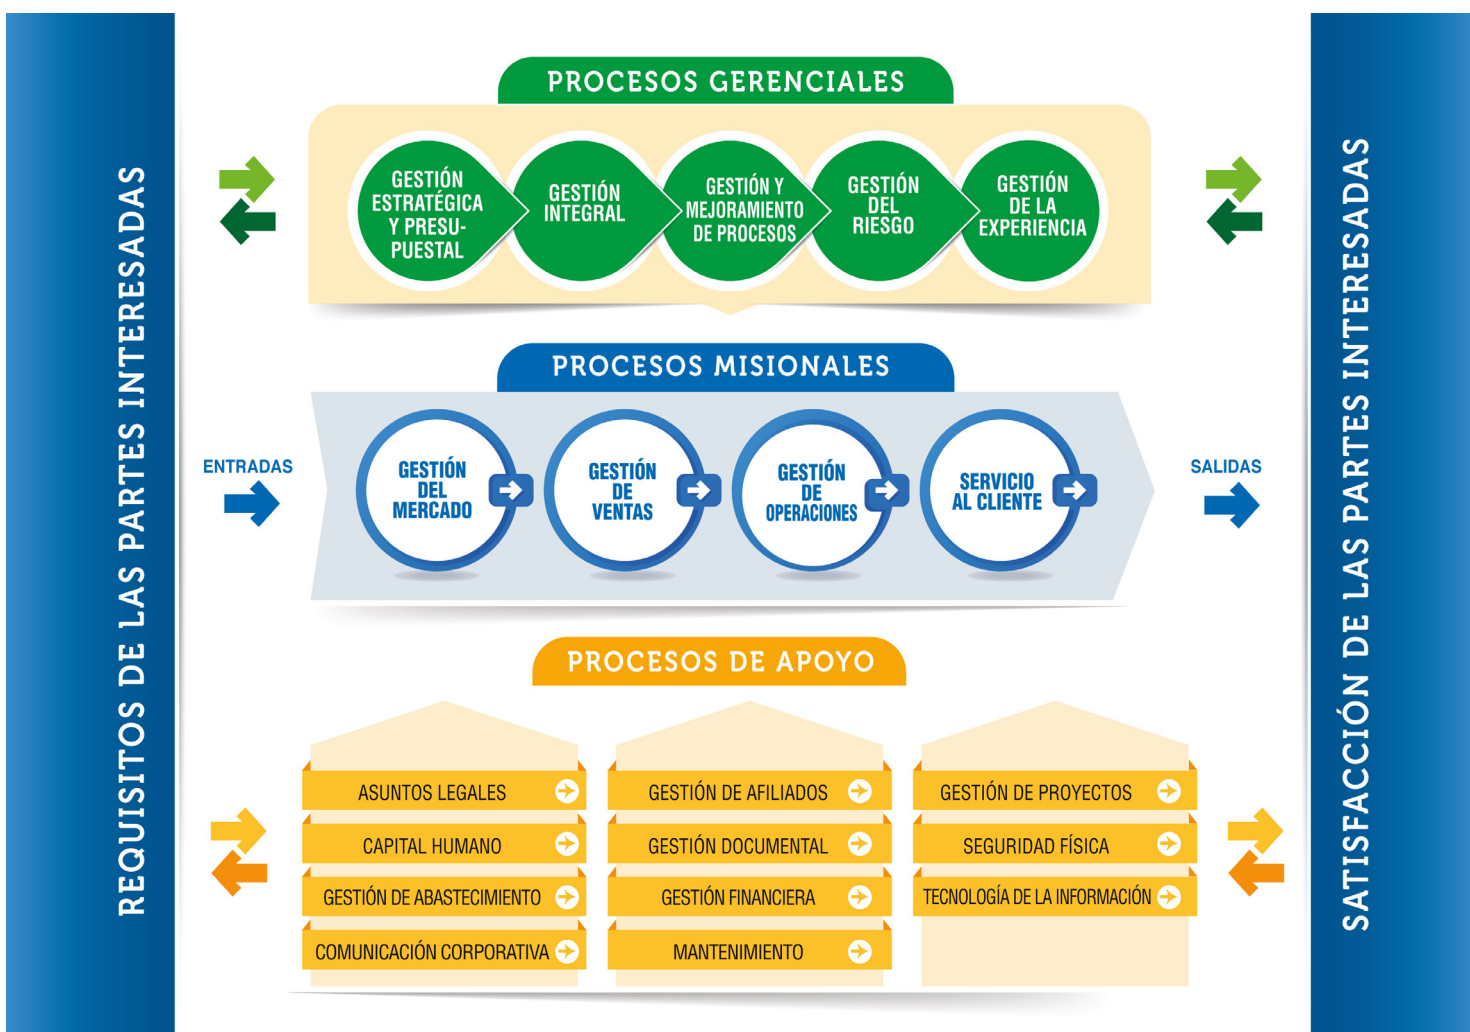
REQUISITOS DE LAS PARTES INTERESADAS

PROCESOS GERENCIALES

GESTIÓN ESTRATÉGICA Y PRESUPUESTAL

GESTIÓN INTEGRAL

GESTIÓN Y MEJORAMIENTO DE PROCESOS

GESTIÓN DEL RIESGO

GESTIÓN DE LA EXPERIENCIA

PROCESOS MISIONALES

ENTRADAS

GESTIÓN DEL MERCADO

GESTIÓN DE VENTAS

GESTIÓN DE OPERACIONES

SERVICIO AL CLIENTE

SALIDAS

PROCESOS DE APOYO

| ASUNTOS LEGALES | GESTIÓN DE AFILIADOS | GESTIÓN DE PROYECTOS |
|---|---|---|
| CAPITAL HUMANO | GESTIÓN DOCUMENTAL | SEGURIDAD FÍSICA |
| GESTIÓN DE ABASTECIMIENTO | GESTIÓN FINANCIERA | TECNOLOGÍA DE LA INFORMACIÓN |
| COMUNICACIÓN CORPORATIVA | MANTENIMIENTO | |

SATISFACCIÓN DE LAS PARTES INTERESADAS